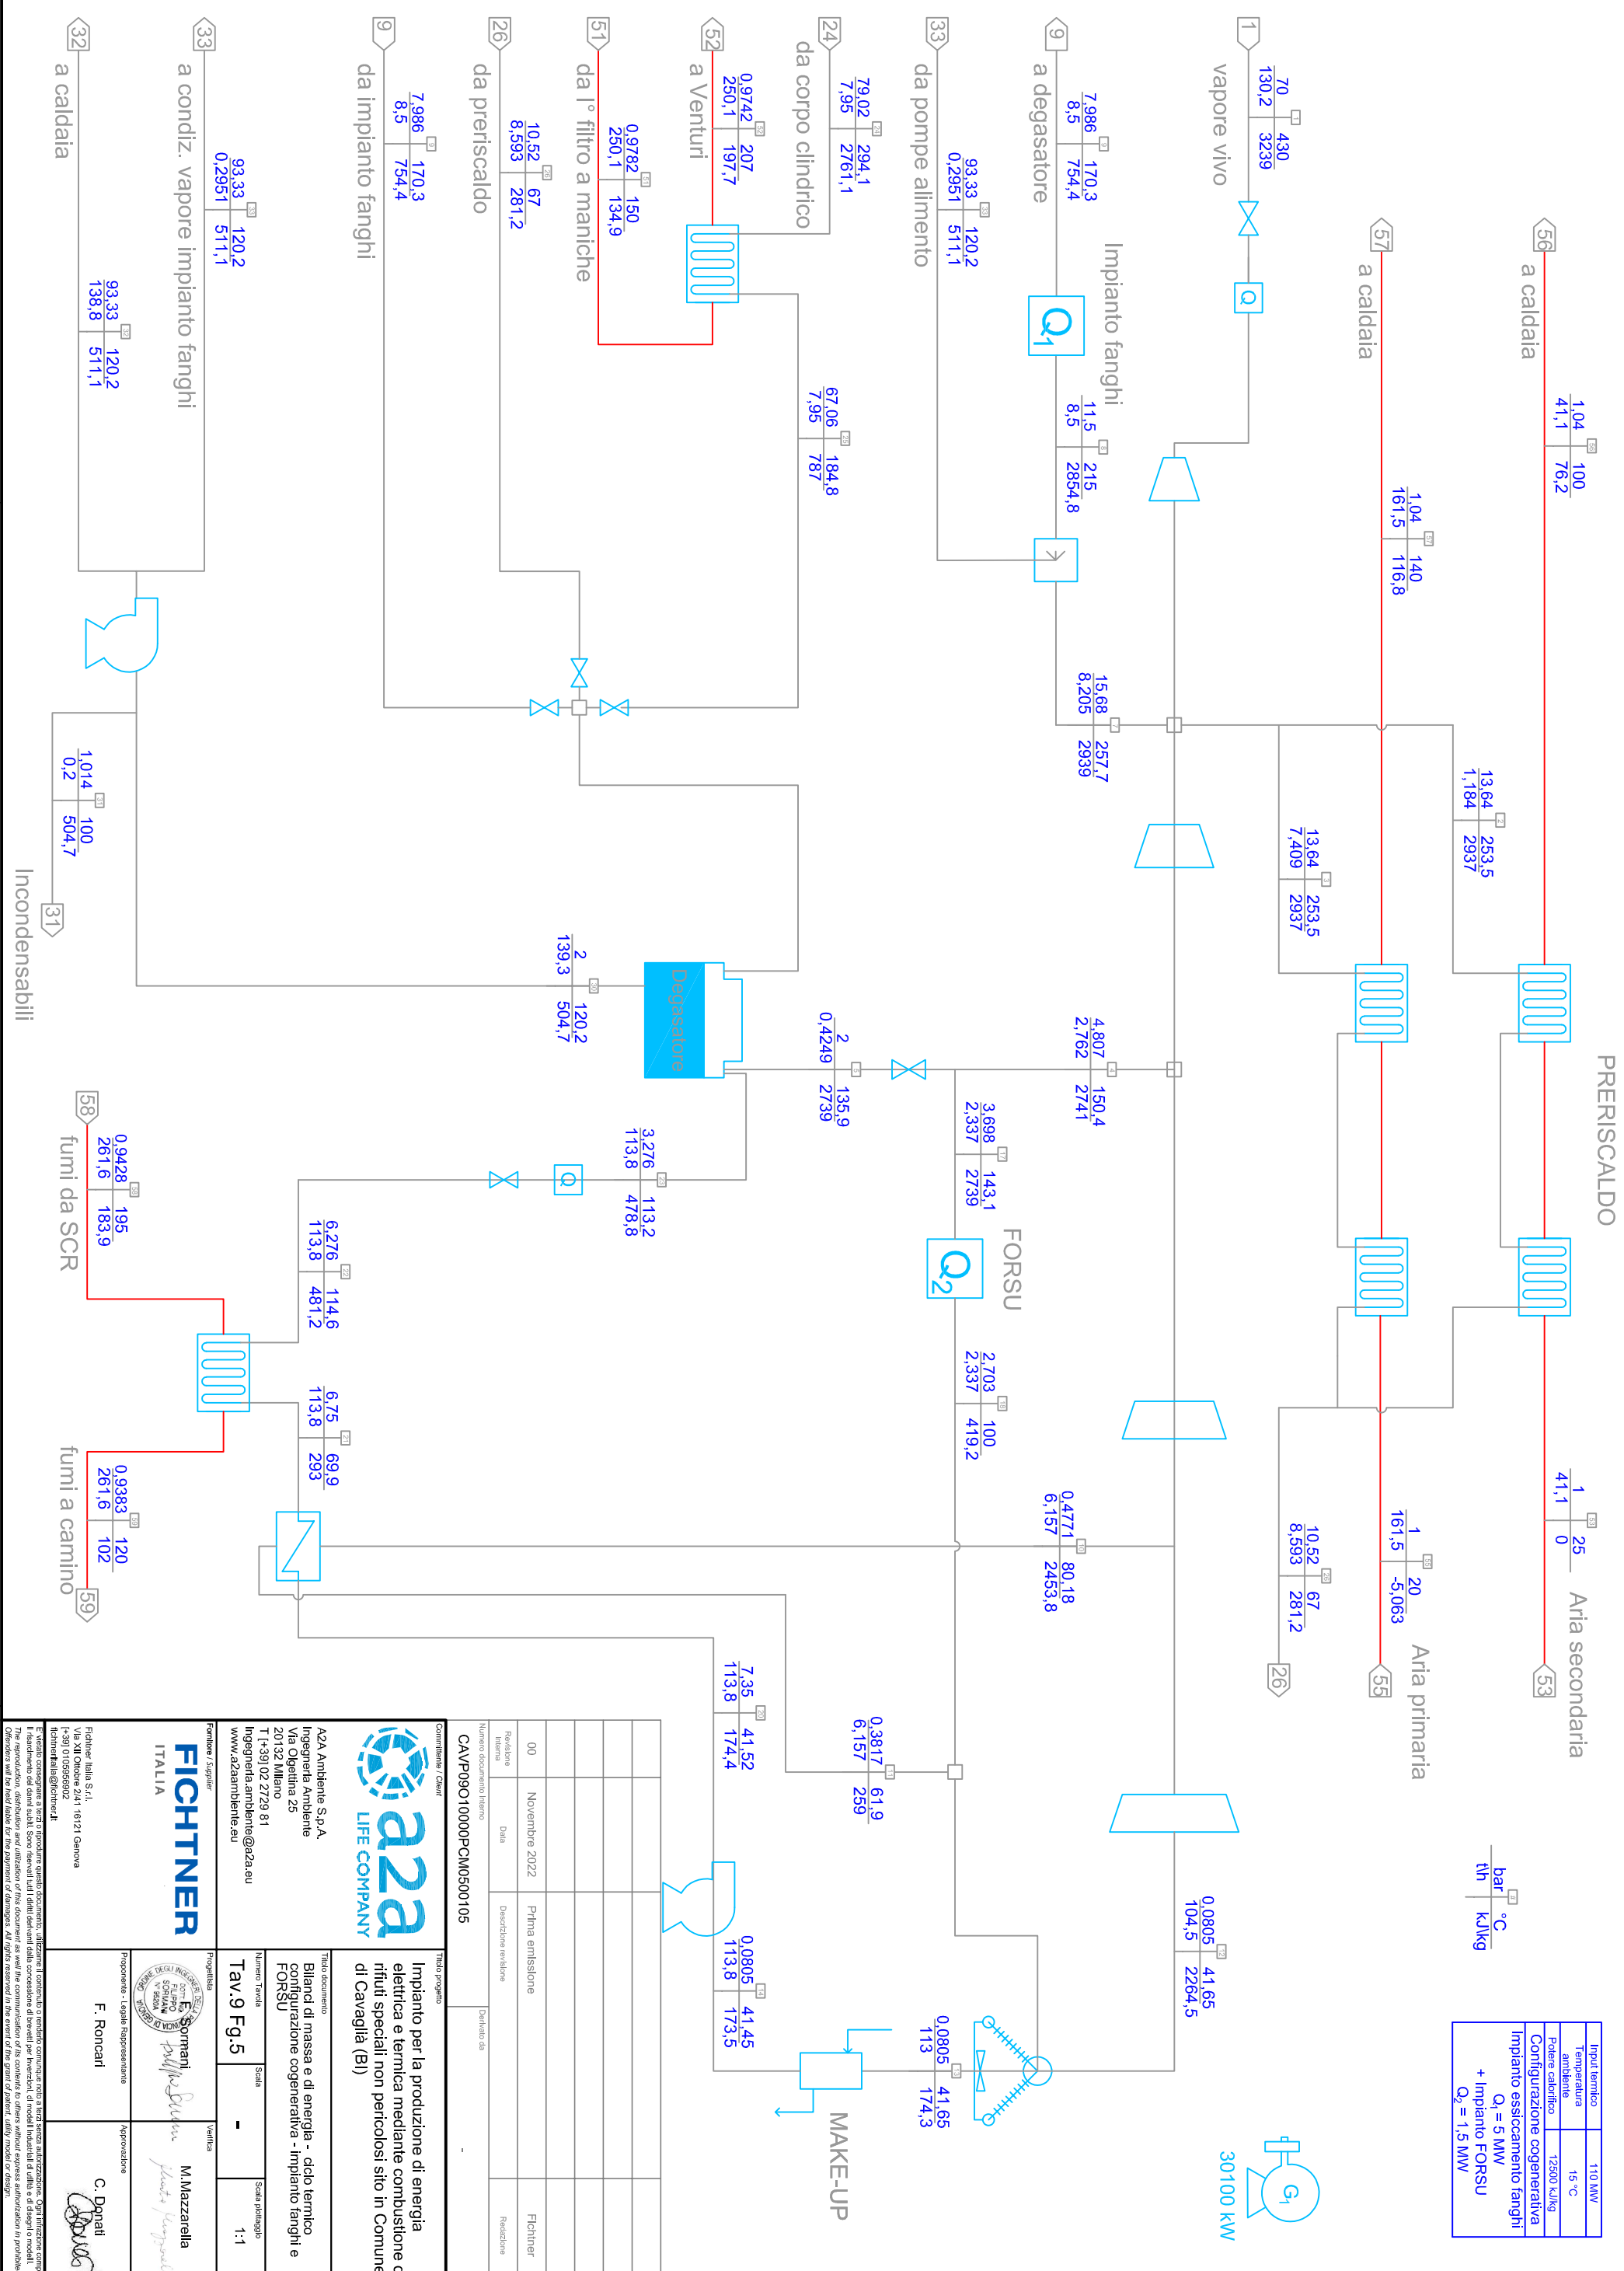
PRERISCALDO

a caldaia
56
1,04 | 100
41,1 | 76,2

a caldaia
57
1,04 | 140
161,5 | 116,8

13,64 | 253,5
1,184 | 2937

13,64 | 253,5
7,409 | 2937

1 | 25
41,1 | 0
Aria secondaria
53

1 | 20
161,5 | -5,063
Aria primaria
55

10,52 | 67
8,593 | 281,2
26

vapore vivo
1
70 | 430
130,2 | 3239

Impianto fanghi
11,5 | 215
8,5 | 2854,8

a degasatore
9
7,986 | 170,3
8,5 | 754,4

$Q_1$

da pompe alimento
33
93,33 | 120,2
0,2951 | 511,1

15,68 | 257,7
8,205 | 2939

da corpo clindrico
24
79,02 | 294,1
7,95 | 2761,1

67,06 | 184,8
7,95 | 787

a Venturi
52
0,9742 | 207
250,1 | 197,7

da I° filtro a maniche
51
0,9782 | 150
250,1 | 134,9

da preriscaldo
26
10,52 | 67
8,593 | 281,2

da impianto fanghi
9
7,986 | 170,3
8,5 | 754,4

a condiz. vapore impianto fanghi
33
93,33 | 120,2
0,2951 | 511,1

a caldaia
32
93,33 | 120,2
138,8 | 511,1

1,014 | 100
0,2 | 504,7
31
Incondensabili

2 | 120,2
139,3 | 504,7

Degasatore

4,807 | 150,4
2,762 | 2741

2 | 135,9
0,4249 | 2739

3,698 | 143,1
2,337 | 2739

FORSU
$Q_2$

2,703 | 100
2,337 | 419,2

0,4771 | 80,18
6,157 | 2453,8

3,276 | 113,2
113,8 | 478,8

58
fumi da SCR
0,9428 | 195
261,6 | 183,9

6,276 | 114,6
113,8 | 481,2

6,75 | 69,9
113,8 | 293

fumi a camino
59
0,9383 | 120
261,6 | 102

7,35 | 41,52
113,8 | 174,4

0,3817 | 61,9
6,157 | 259

0,0805 | 41,65
104,5 | 2264,5

0,0805 | 41,45
113,8 | 173,5

0,0805 | 41,65
113 | 174,3

MAKE-UP

$G_1$
30100 kW

bar | °C
t/h | kJ/kg

| Input termico | 110 MW |
|---|---|
| Temperatura ambiente | 15 °C |
| Potere calorifico | 12500 kJ/kg |

Configurazione cogenerativa
Impianto essiccamento fanghi
$Q_1$ = 5 MW
+ Impianto FORSU
$Q_2$ = 1,5 MW

| 00 | Novembre 2022 | Prima emissione | | Fichtner |
|---|---|---|---|---|
| Revisione Interna | Data | Descrizione revisione | Verificato da | Redazione |

Numero documento Interno
CAVP09010000PCM0500105

Committente / Client
a2a LIFE COMPANY
A2A Ambiente S.p.A.
Ingegneria Ambiente
Via Olgettina 25
20132 Milano
T [+39] 02 2729 81
Ingegneria.ambiente@a2a.eu
www.a2aambiente.eu

Titolo progetto
Impianto per la produzione di energia elettrica e termica mediante combustione di rifiuti speciali non pericolosi sito in Comune di Cavaglià (BI)

Titolo documento
Bilanci di massa e di energia - ciclo termico configurazione cogenerativa - impianto fanghi e FORSU

Numero Tavola
Tav.9 Fg.5
Scala
-
Scala plottaggio
1:1

Fornitore / Supplier
FICHTNER ITALIA
Fichtner Italia S.r.l.
Via XII Ottobre 2/41 16121 Genova
[+39] 0105956902
fichtneritalia@fichtner.it

Progettista
F. Sormani
Verifica
M.Mazzarella
Proponente - Legale Rappresentante
F. Roncari
Approvazione
C. Donati

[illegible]
The reproduction, distribution and utilization of this document as well the communication of its contents to others without express authorization is prohibited. Offenders will be held liable for the payment of damages. All rights reserved in the event of the grant of patent, utility model or design.